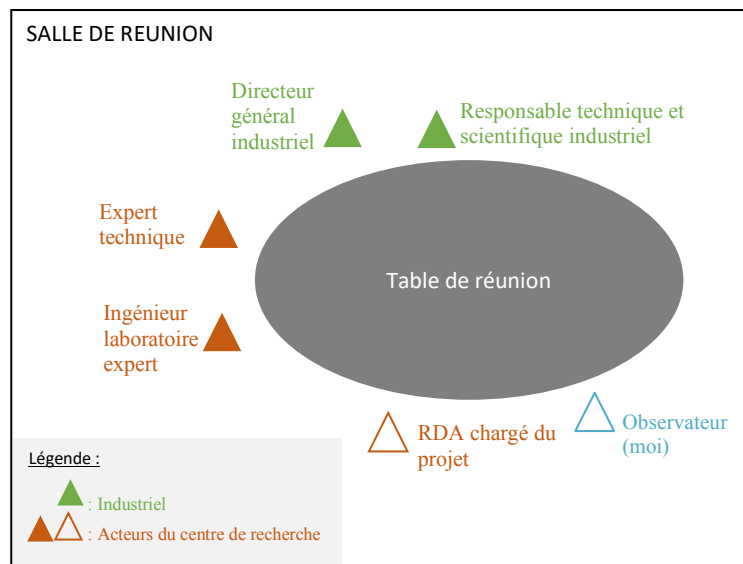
SALLE DE REUNION

Directeur général industriel

Responsable technique et scientifique industriel

Expert technique

Table de réunion

Ingénieur laboratoire expert

RDA chargé du projet

Observateur (moi)

Légende :

: Industriel

: Acteurs du centre de recherche